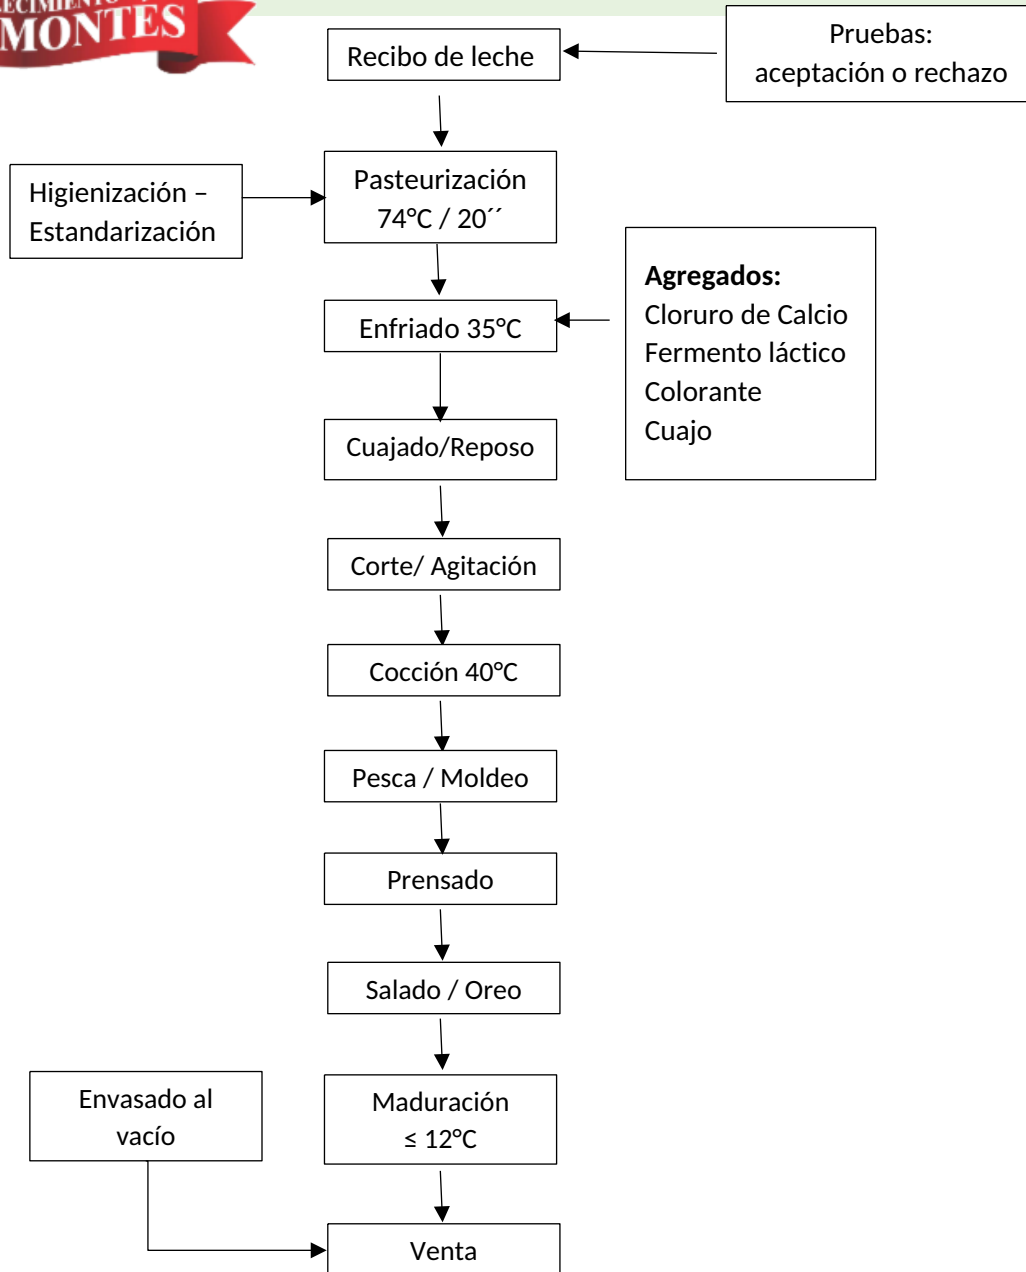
ECIMIENTO
MONTES

Recibo de leche

Pruebas: aceptación o rechazo

Higienización – Estandarización

Pasteurización 74°C / 20´´

Enfriado 35°C

**Agregados:**
Cloruro de Calcio
Fermento láctico
Colorante
Cuajo

Cuajado/Reposo

Corte/ Agitación

Cocción 40°C

Pesca / Moldeo

Prensado

Salado / Oreo

Maduración $\leq$ 12°C

Envasado al vacío

Venta